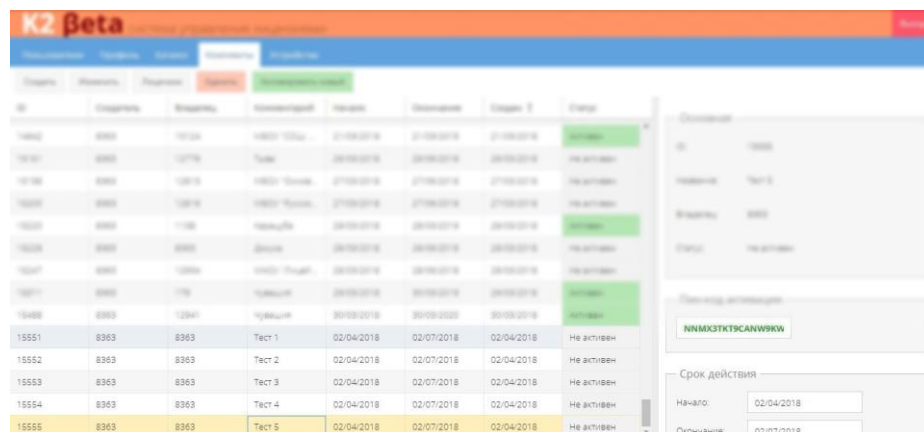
K2 Beta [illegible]

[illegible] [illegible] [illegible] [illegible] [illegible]

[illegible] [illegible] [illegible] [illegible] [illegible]

| ID | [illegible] | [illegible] | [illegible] | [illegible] | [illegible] | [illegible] | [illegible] |
|---|---|---|---|---|---|---|---|
| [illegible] | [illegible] | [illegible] | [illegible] | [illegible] | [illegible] | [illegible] | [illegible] |
| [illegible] | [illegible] | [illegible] | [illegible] | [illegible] | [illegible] | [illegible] | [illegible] |
| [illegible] | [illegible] | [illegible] | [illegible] | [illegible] | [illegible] | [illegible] | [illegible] |
| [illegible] | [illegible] | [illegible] | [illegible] | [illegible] | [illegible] | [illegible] | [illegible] |
| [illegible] | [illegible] | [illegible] | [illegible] | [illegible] | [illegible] | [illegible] | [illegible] |
| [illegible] | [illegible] | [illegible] | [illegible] | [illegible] | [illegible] | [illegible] | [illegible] |
| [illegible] | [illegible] | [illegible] | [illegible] | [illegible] | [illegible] | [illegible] | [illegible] |
| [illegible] | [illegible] | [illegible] | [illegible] | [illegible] | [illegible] | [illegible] | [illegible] |
| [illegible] | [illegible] | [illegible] | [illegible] | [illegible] | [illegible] | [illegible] | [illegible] |
| 15551 | 8363 | 8363 | Тест 1 | 02/04/2018 | 02/07/2018 | 02/04/2018 | Не активен |
| 15552 | 8363 | 8363 | Тест 2 | 02/04/2018 | 02/07/2018 | 02/04/2018 | Не активен |
| 15553 | 8363 | 8363 | Тест 3 | 02/04/2018 | 02/07/2018 | 02/04/2018 | Не активен |
| 15554 | 8363 | 8363 | Тест 4 | 02/04/2018 | 02/07/2018 | 02/04/2018 | Не активен |
| 15555 | 8363 | 8363 | Тест 5 | 02/04/2018 | 02/07/2018 | 02/04/2018 | Не активен |

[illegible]

NNMX3TKT9CANW9KW

Срок действия

Начало: 02/04/2018

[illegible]